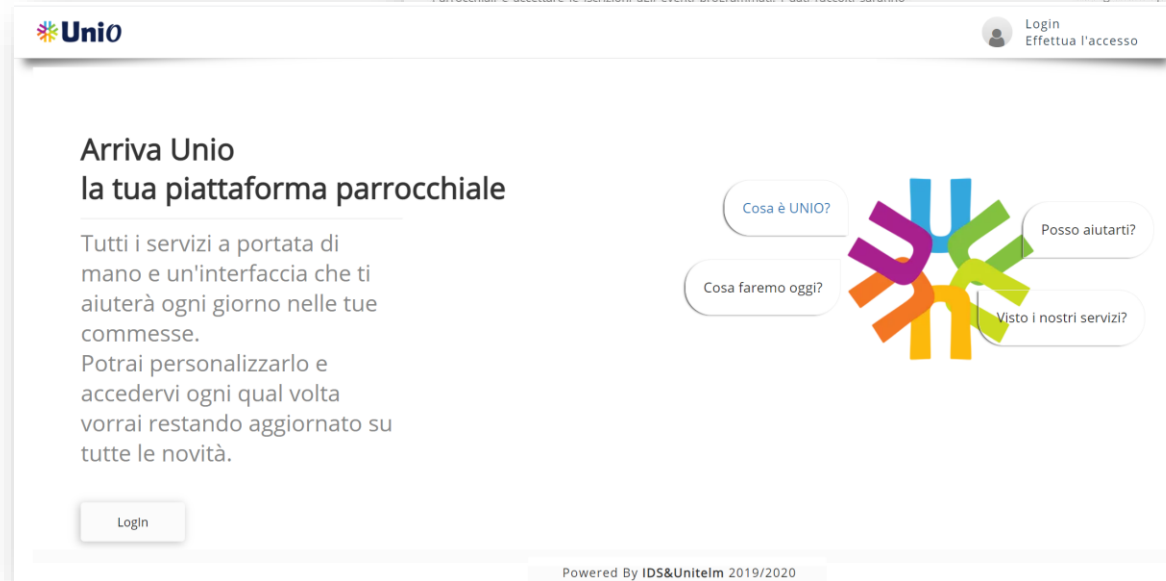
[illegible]

UniO

Login
Effettua l'accesso

Arriva Unio
la tua piattaforma parrocchiale

Tutti i servizi a portata di mano e un'interfaccia che ti aiuterà ogni giorno nelle tue commesse.
Potrai personalizzarlo e accedervi ogni qual volta vorrai restando aggiornato su tutte le novità.

Login

Cosa è UNIO?

Posso aiutarti?

Cosa faremo oggi?

Visto i nostri servizi?

Powered By IDS&Unitelm 2019/2020